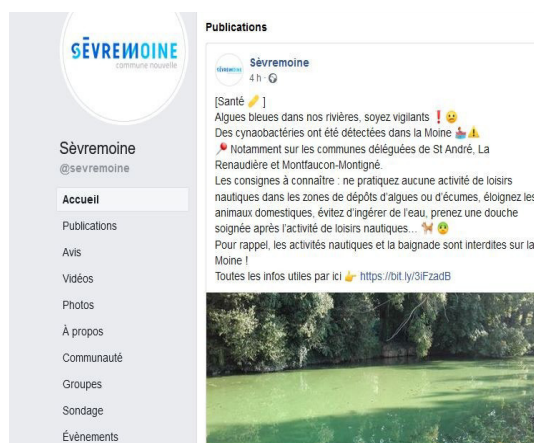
SÈVREMOINE
commune nouvelle

Sèvremoine
@sevremoine

Accueil
Publications
Avis
Vidéos
Photos
À propos
Communauté
Groupes
Sondage
Évènements

Publications

Sèvremoine
4 h ·

[Santé 🩹]
Algues bleues dans nos rivières, soyez vigilants ❗😟
Des cynaobactéries ont étê détectées dans la Moine 🚣⚠️
📍 Notamment sur les communes déléguées de St André, La Renaudière et Montfaucon-Montigné.
Les consignes à connaître : ne pratiquez aucune activité de loisirs nautiques dans les zones de dépôts d'algues ou d'écumes, éloignez les animaux domestiques, évitez d'ingérer de l'eau, prenez une douche soignée après l'activité de loisirs nautiques... 🐕🤢
Pour rappel, les activités nautiques et la baignade sont interdites sur la Moine !
Toutes les infos utiles par ici 👉 https://bit.ly/3iFzadB